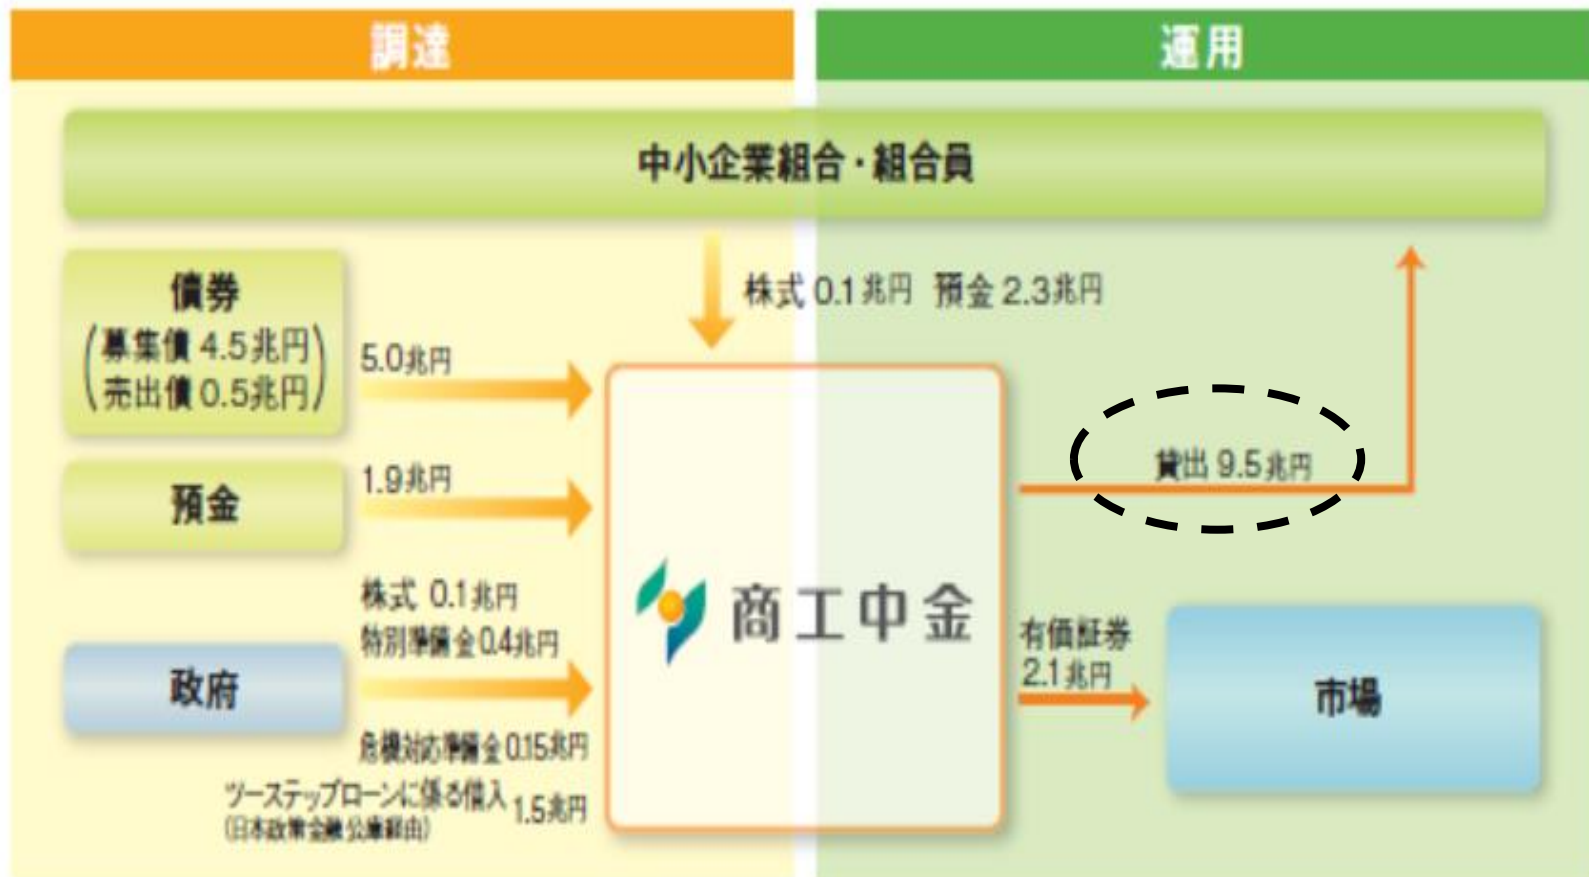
調達

運用

中小企業組合・組合員

株式 0.1兆円 預金 2.3兆円

債券
(募集債 4.5兆円
売出債 0.5兆円)

5.0兆円

預金

1.9兆円

株式 0.1兆円
特別準備金0.4兆円

政府

危機対応準備金 0.15兆円

ツーステップローンに係る借入
(日本政策金融公庫経由)
1.5兆円

商工中金

貸出 9.5兆円

有価証券
2.1兆円

市場